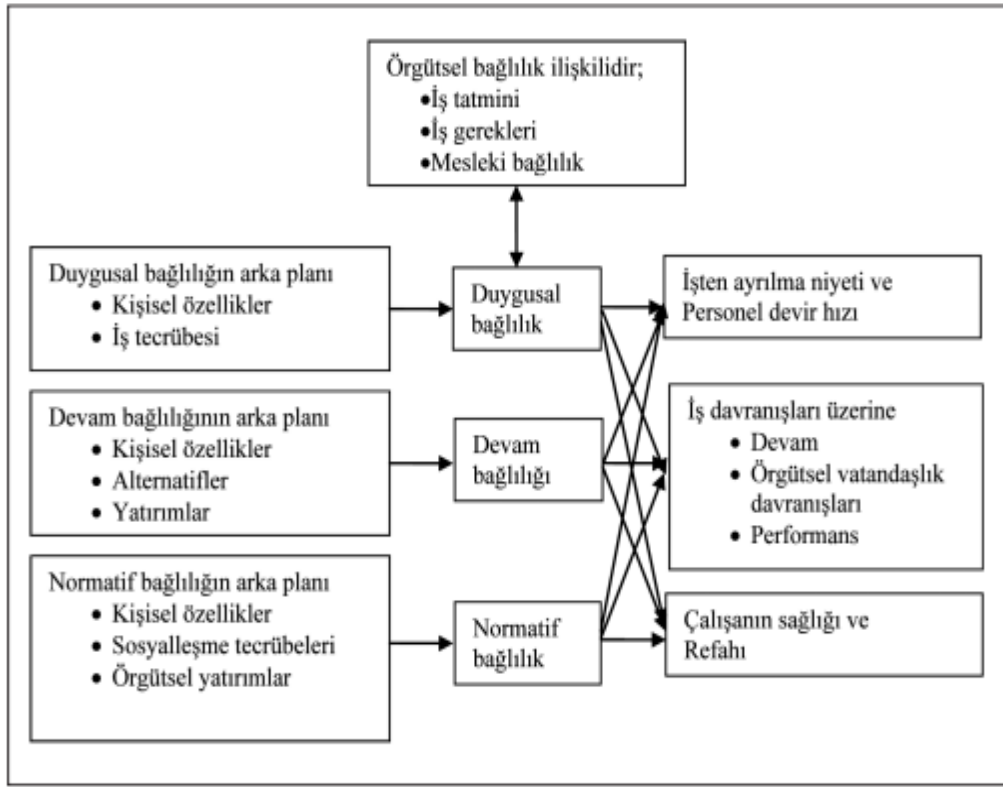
Örgütsel bağlılık ilişkilidir;
•İş tatmini
•İş gerekleri
•Mesleki bağlılık

Duygusal bağlılığın arka planı
• Kişisel özellikler
• İş tecrübesi

Duygusal bağlılık

İşten ayrılma niyeti ve Personel devir hızı

Devam bağlılığının arka planı
• Kişisel özellikler
• Alternatifler
• Yatırımlar

Devam bağlılığı

İş davranışları üzerine
• Devam
• Örgütsel vatandaşlık davranışları
• Performans

Normatif bağlılığın arka planı
• Kişisel özellikler
• Sosyalleşme tecrübeleri
• Örgütsel yatırımlar

Normatif bağlılık

Çalışanın sağlığı ve Refahı